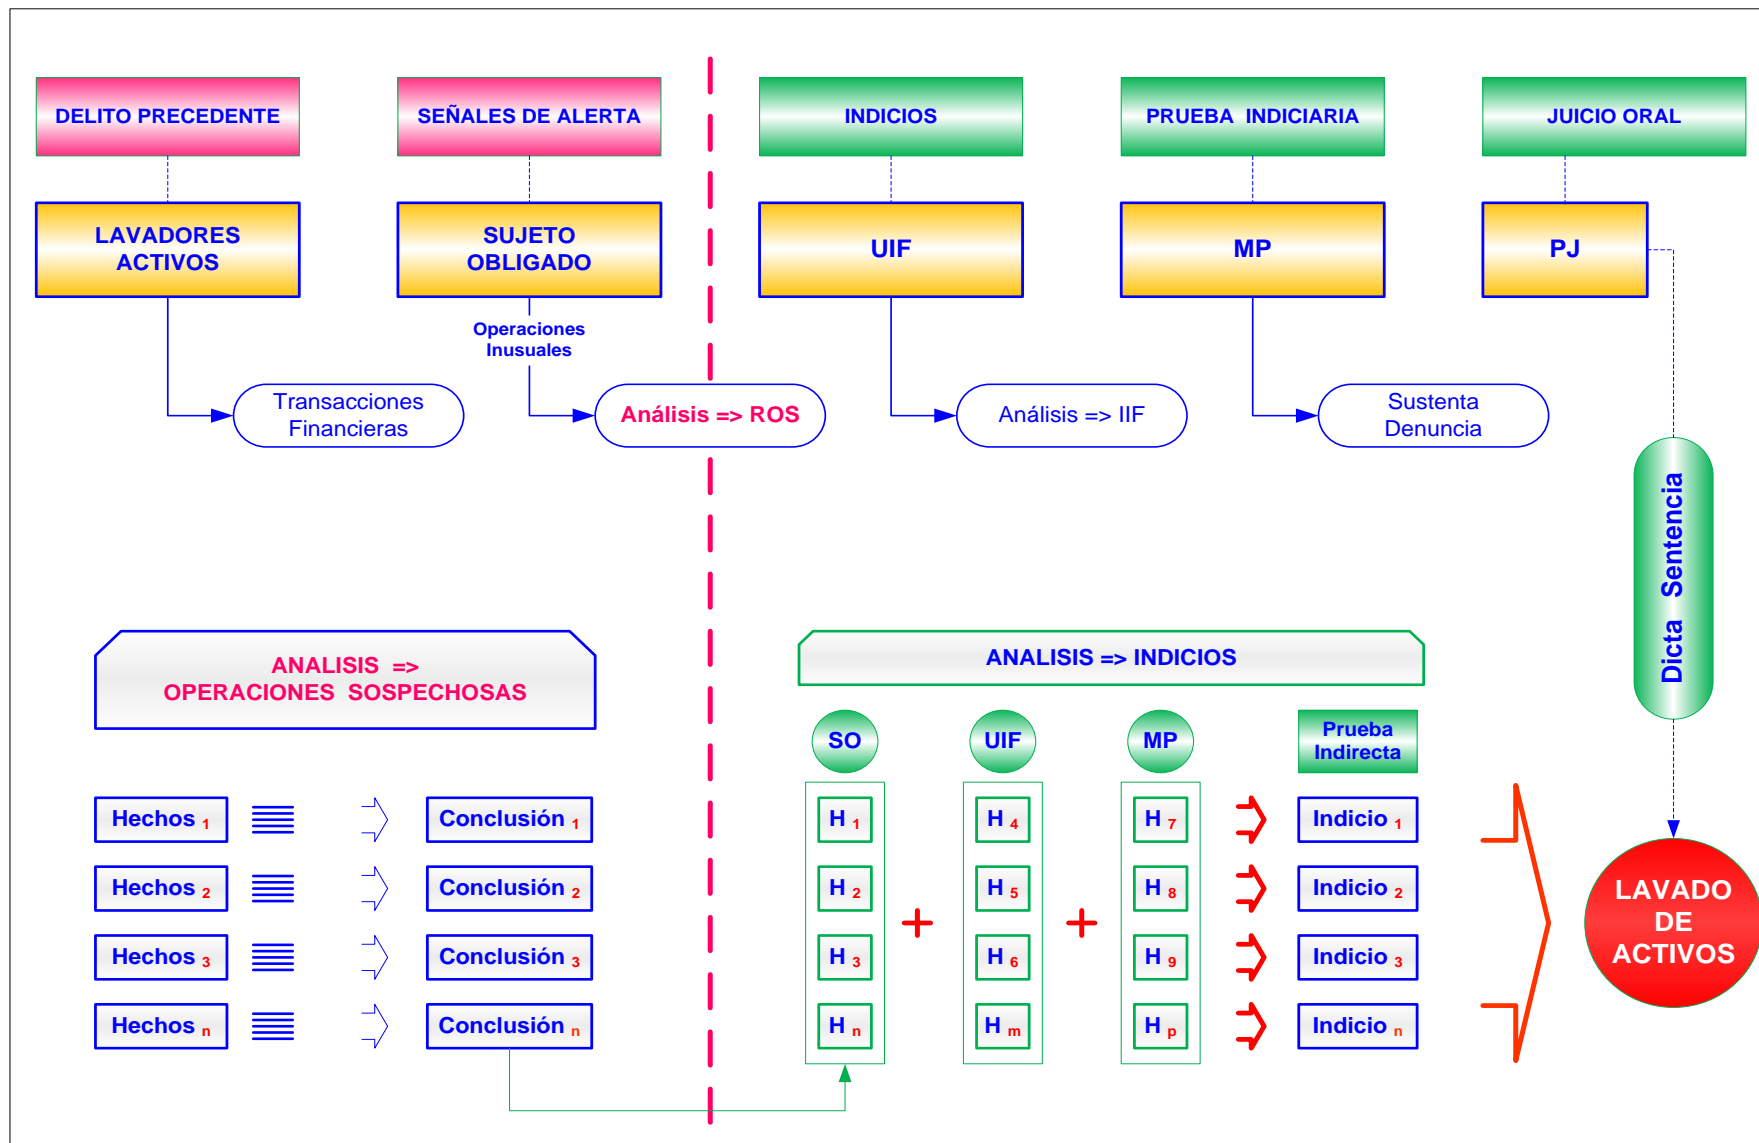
DELITO PRECEDENTE

SEÑALES DE ALERTA

INDICIOS

PRUEBA INDICIARIA

JUICIO ORAL

LAVADORES ACTIVOS

SUJETO OBLIGADO

UIF

MP

PJ

Operaciones Inusuales

Transacciones Financieras

Análisis => ROS

Análisis => IIF

Sustenta Denuncia

Dicta Sentencia

ANALISIS => OPERACIONES SOSPECHOSAS

ANALISIS => INDICIOS

SO

UIF

MP

Prueba Indirecta

Hechos $_1$ Conclusión $_1$

Hechos $_2$ Conclusión $_2$

Hechos $_3$ Conclusión $_3$

Hechos $_n$ Conclusión $_n$

H $_1$ H $_4$ H $_7$ Indicio $_1$

H $_2$ + H $_5$ + H $_8$ Indicio $_2$

H $_3$ H $_6$ H $_9$ Indicio $_3$

H $_n$ H $_m$ H $_p$ Indicio $_n$

LAVADO DE ACTIVOS